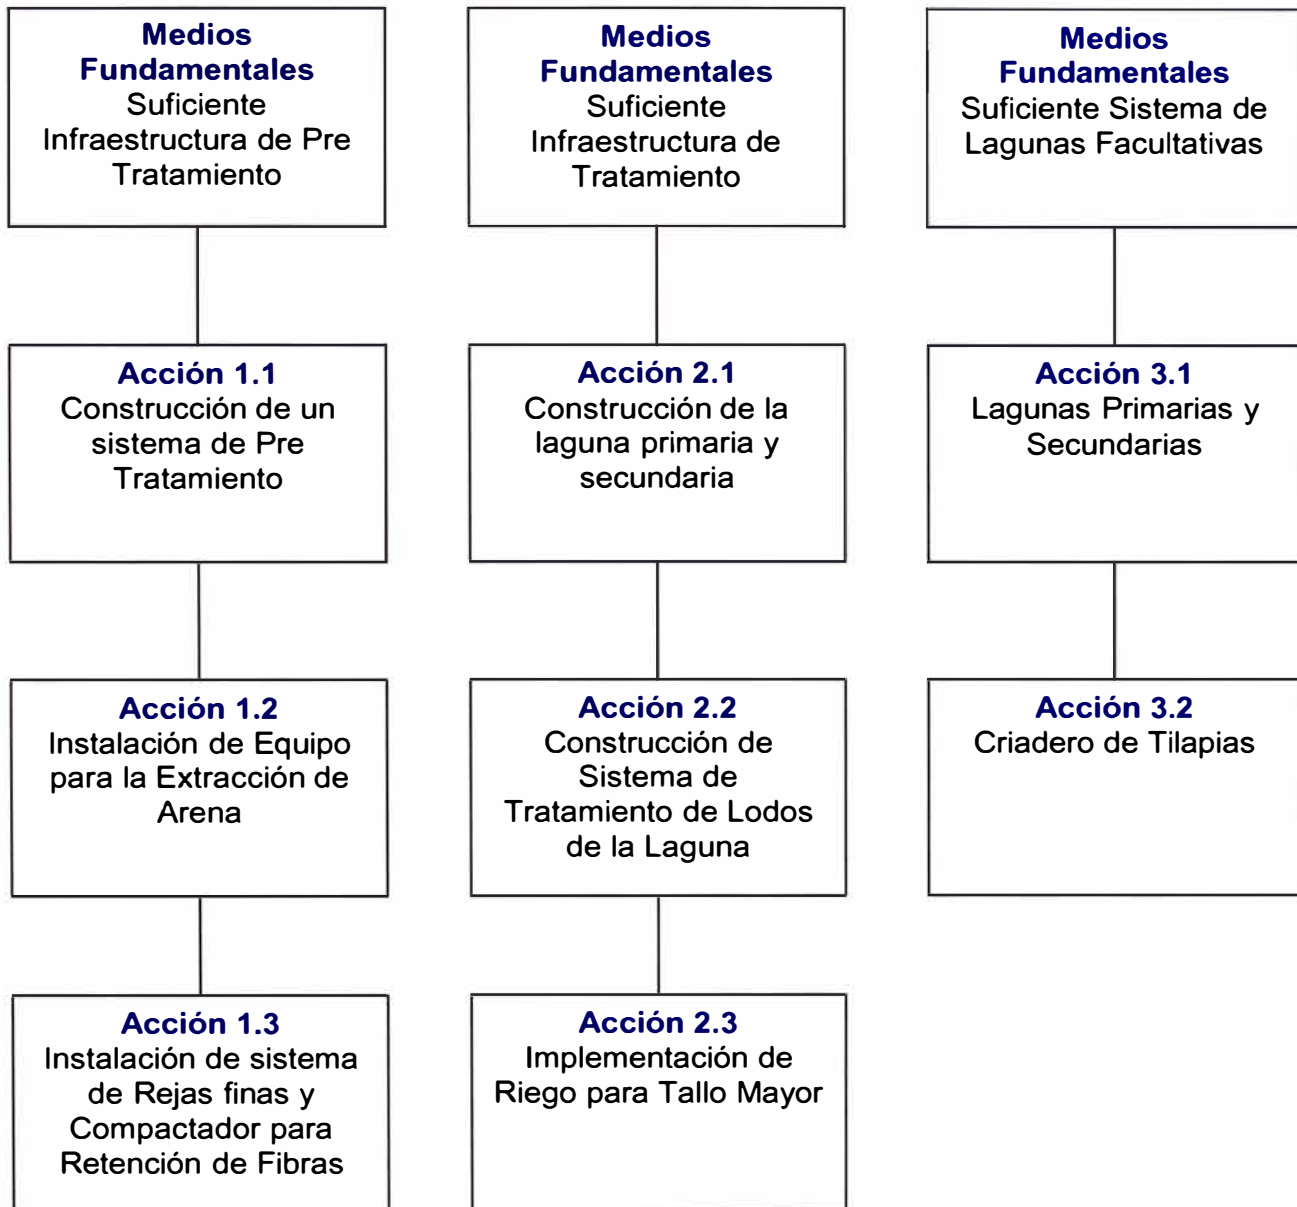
Medios Fundamentales
Suficiente Infraestructura de Pre Tratamiento

Acción 1.1
Construcción de un sistema de Pre Tratamiento

Acción 1.2
Instalación de Equipo para la Extracción de Arena

Acción 1.3
Instalación de sistema de Rejas finas y Compactador para Retención de Fibras

Medios Fundamentales
Suficiente Infraestructura de Tratamiento

Acción 2.1
Construcción de la laguna primaria y secundaria

Acción 2.2
Construcción de Sistema de Tratamiento de Lodos de la Laguna

Acción 2.3
Implementación de Riego para Tallo Mayor

Medios Fundamentales
Suficiente Sistema de Lagunas Facultativas

Acción 3.1
Lagunas Primarias y Secundarias

Acción 3.2
Criadero de Tilapias